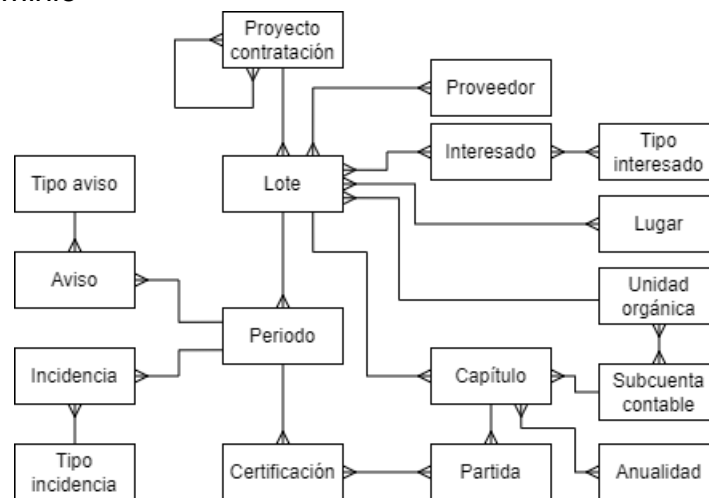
Proyecto contratación

Proveedor

Interesado

Tipo interesado

Tipo aviso

Lote

Lugar

Aviso

Unidad orgánica

Periodo

Incidencia

Capítulo

Subcuenta contable

Tipo incidencia

Certificación

Partida

Anualidad